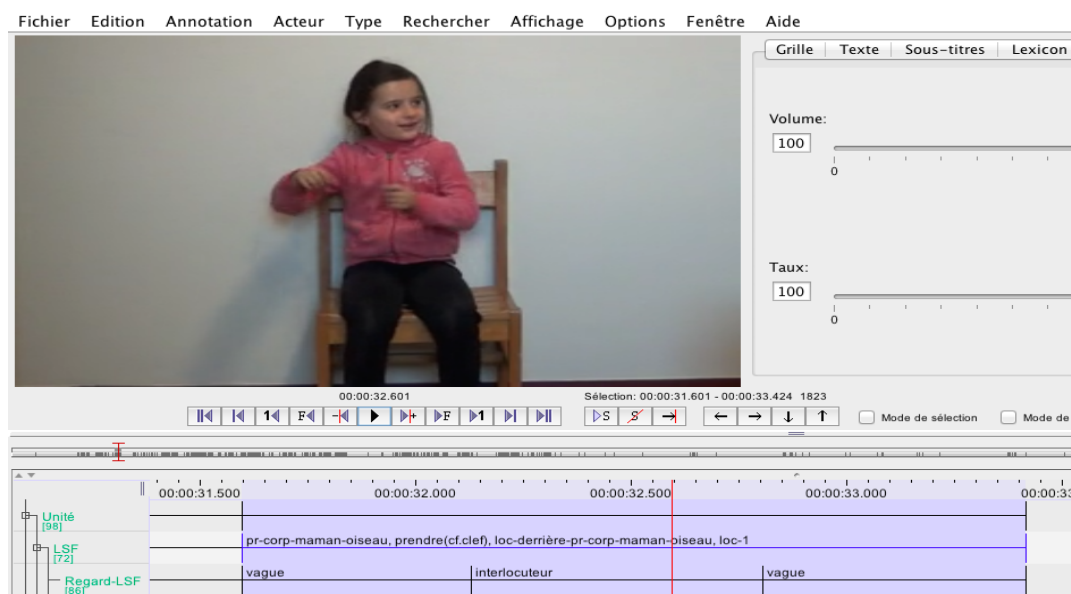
Fichier Edition Annotation Acteur Type Rechercher Affichage Options Fenêtre Aide

Grille | Texte | Sous-titres | Lexicon

Volume:
100
0

Taux:
100
0

00:00:32.601

Sélection: 00:00:31.601 - 00:00:33.424 1823

Mode de sélection
Mode de

00:00:31.500
00:00:32.000
00:00:32.500
00:00:33.000
00:00:33

Unité
[98]
LSF
[72]
Regard-LSF
[86]

pr-corp-maman-oiseau, prendre(cf.clef), loc-derrière-pr-corp-maman-oiseau, loc-1

vague
interlocuteur
vague